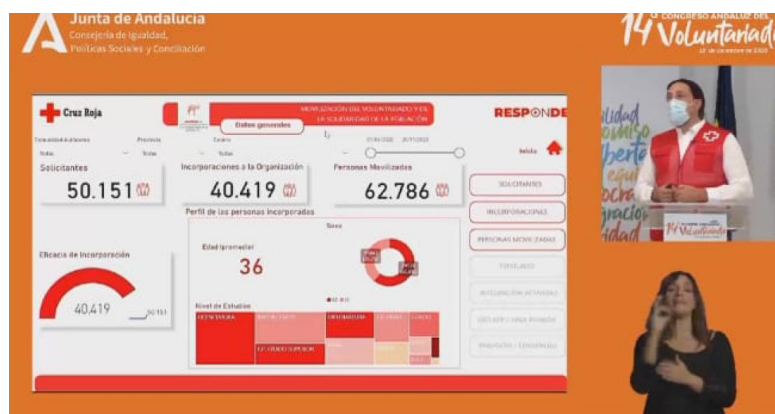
Junta de Andalucía
Consejería de Igualdad, Políticas Sociales y Conciliación

14 Congreso Andaluz del Voluntariado

Cruz Roja

MOVILIZACIÓN DEL VOLUNTARIADO Y DE LA SOLIDARIDAD DE LA POBLACIÓN

Datos generales

RESPONDE

Comunidad Autónoma
Todas

Provincia
Todas

Centro
Todas

Inicio

Solicitantes
50.151

Incorporaciones a la Organización
40.419

Personas Movilizadas
62.786

SOLICITANTES

INCORPORACIONES

PERSONAS MOVILIZADAS

Perfil de las personas incorporadas

Sexo

Edad (promedio)
36

Eficacia de Incorporación

40.419

50.151

Nivel de Estudios

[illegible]

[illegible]

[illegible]

ESTUDIOS SUPERIOR

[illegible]

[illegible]

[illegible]

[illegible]

14 Voluntariado